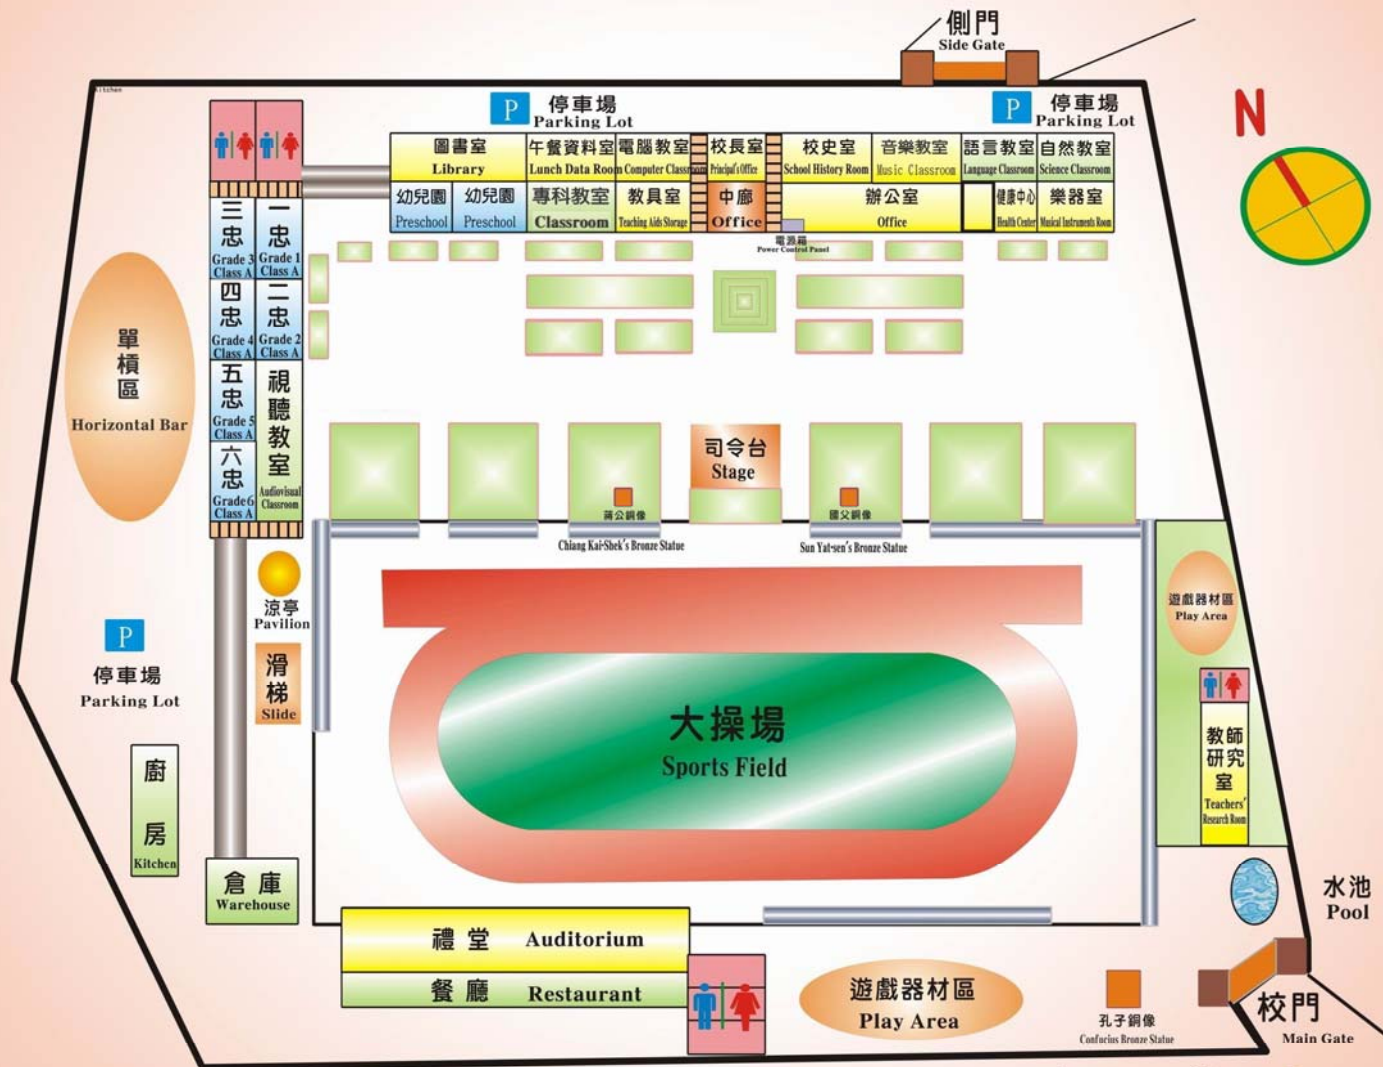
側門
Side Gate

Kitchen

P 停車場
Parking Lot

P 停車場
Parking Lot

N

圖書室
Library

午餐資料室
Lunch Data Room

電腦教室
Computer Classroom

校長室
Principal's Office

校史室
School History Room

音樂教室
Music Classroom

語言教室
Language Classroom

自然教室
Science Classroom

幼兒園
Preschool

幼兒園
Preschool

專科教室
Classroom

教具室
Teaching Aids Storage

中廊
Office

辦公室
Office

健康中心
Health Center

樂器室
Musical Instruments Room

電源箱
Power Control Panel

三忠
Grade 3 Class A

一忠
Grade 1 Class A

四忠
Grade 4 Class A

二忠
Grade 2 Class A

五忠
Grade 5 Class A

六忠
Grade 6 Class A

視聽教室
Audiovisual Classroom

單槓區
Horizontal Bar

司令台
Stage

蔣公銅像
Chiang Kai-Shek's Bronze Statue

國父銅像
Sun Yat-sen's Bronze Statue

涼亭
Pavilion

滑梯
Slide

P
停車場
Parking Lot

遊戲器材區
Play Area

大操場
Sports Field

教師研究室
Teachers' Research Room

廚房
Kitchen

倉庫
Warehouse

水池
Pool

禮堂 Auditorium

餐廳 Restaurant

遊戲器材區
Play Area

孔子銅像
Confucius Bronze Statue

校門
Main Gate